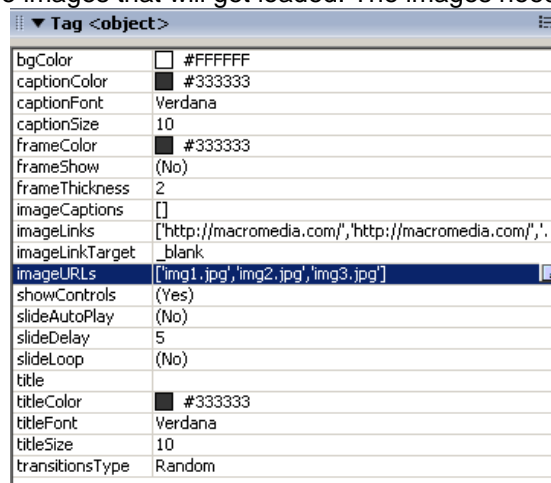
e images that will get loaded. The images need

▼ Tag <object>

| | |
|---|---|
| bgColor | #FFFFFF |
| captionColor | #333333 |
| captionFont | Verdana |
| captionSize | 10 |
| frameColor | #333333 |
| frameShow | (No) |
| frameThickness | 2 |
| imageCaptions | [] |
| imageLinks | ['http://macromedia.com/','http://macromedia.com/','. |
| imageLinkTarget | _blank |
| imageURLs | ['img1.jpg','img2.jpg','img3.jpg'] |
| showControls | (Yes) |
| slideAutoPlay | (No) |
| slideDelay | 5 |
| slideLoop | (No) |
| title | |
| titleColor | #333333 |
| titleFont | Verdana |
| titleSize | 10 |
| transitionsType | Random |